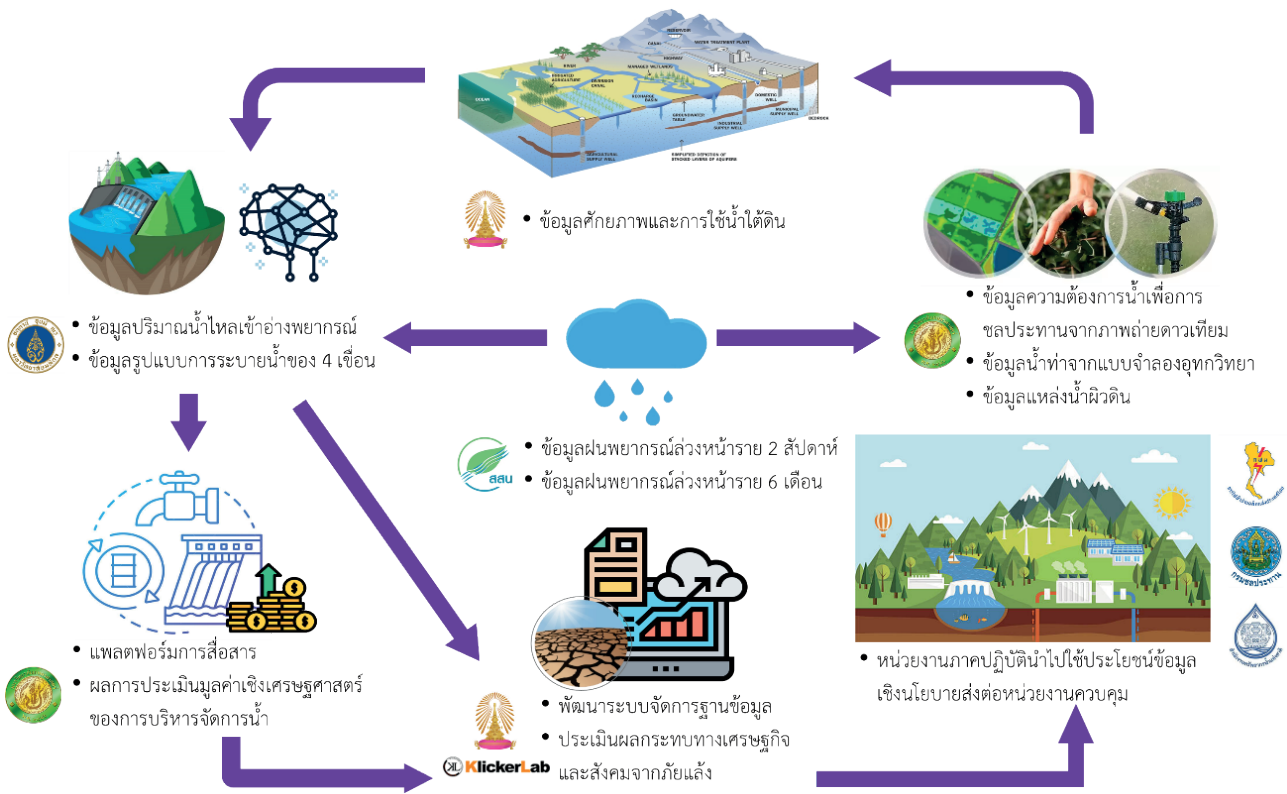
• ข้อมูลศักยภาพและการใช้น้ำใต้ดิน

• ข้อมูลปริมาณน้ำไหลเข้าอ่างพยากรณ์
• ข้อมูลรูปแบบการระบายน้ำของ 4 เขื่อน

• ข้อมูลความต้องการน้ำเพื่อการชลประทานจากภาพถ่ายดาวเทียม
• ข้อมูลน้ำท่าจากแบบจำลองอุทกวิทยา
• ข้อมูลแหล่งน้ำผิวดิน

สสน
• ข้อมูลฝนพยากรณ์ล่วงหน้าราย 2 สัปดาห์
• ข้อมูลฝนพยากรณ์ล่วงหน้าราย 6 เดือน

• แพลตฟอร์มการสื่อสาร
• ผลการประเมินมูลค่าเชิงเศรษฐศาสตร์ของการบริหารจัดการน้ำ

• พัฒนาระบบจัดการฐานข้อมูล
• ประเมินผลกระทบทางเศรษฐกิจและสังคมจากภัยแล้ง

KlickerLab

• หน่วยงานภาคปฏิบัตินำไปใช้ประโยชน์ข้อมูลเชิงนโยบายส่งต่อหน่วยงานควบคุม

กรมชลประทาน